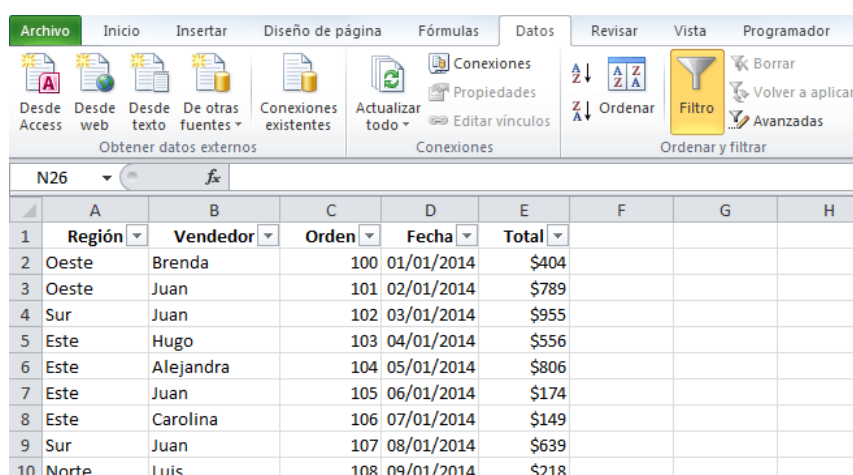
Archivo | Inicio | Insertar | Diseño de página | Fórmulas | Datos | Revisar | Vista | Programador

Desde Access | Desde web | Desde texto | De otras fuentes | Conexiones existentes
Obtener datos externos

Actualizar todo | Conexiones | Propiedades | Editar vínculos
Conexiones

Ordenar | Filtro | Borrar | Volver a aplicar | Avanzadas
Ordenar y filtrar

N26 | $f_x$

| | A | B | C | D | E | F | G | H |
|---|---|---|---|---|---|---|---|---|
| 1 | Región | Vendedor | Orden | Fecha | Total | | | |
| 2 | Oeste | Brenda | 100 | 01/01/2014 | $404 | | | |
| 3 | Oeste | Juan | 101 | 02/01/2014 | $789 | | | |
| 4 | Sur | Juan | 102 | 03/01/2014 | $955 | | | |
| 5 | Este | Hugo | 103 | 04/01/2014 | $556 | | | |
| 6 | Este | Alejandra | 104 | 05/01/2014 | $806 | | | |
| 7 | Este | Juan | 105 | 06/01/2014 | $174 | | | |
| 8 | Este | Carolina | 106 | 07/01/2014 | $149 | | | |
| 9 | Sur | Juan | 107 | 08/01/2014 | $639 | | | |
| 10 | Norte | Luis | 108 | 09/01/2014 | $218 | | | |